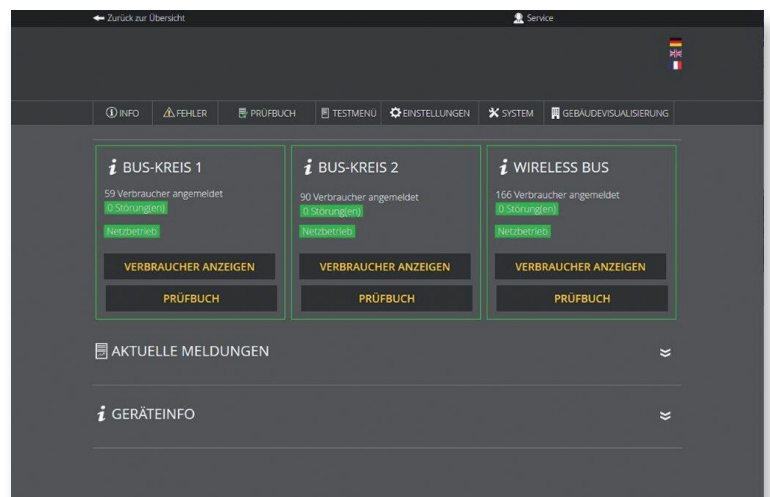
Zurück zur Übersicht

Service

INFO | FEHLER | PRÜFBUCH | TESTMENÜ | EINSTELLUNGEN | SYSTEM | GEBÄUDEVISUALISIERUNG

BUS-KREIS 1
59 Verbraucher angemeldet
0 Störung(en)
Netzbetrieb
VERBRAUCHER ANZEIGEN
PRÜFBUCH

BUS-KREIS 2
90 Verbraucher angemeldet
0 Störung(en)
Netzbetrieb
VERBRAUCHER ANZEIGEN
PRÜFBUCH

WIRELESS BUS
166 Verbraucher angemeldet
0 Störung(en)
Netzbetrieb
VERBRAUCHER ANZEIGEN
PRÜFBUCH

AKTUELLE MELDUNGEN

GERÄTEINFO